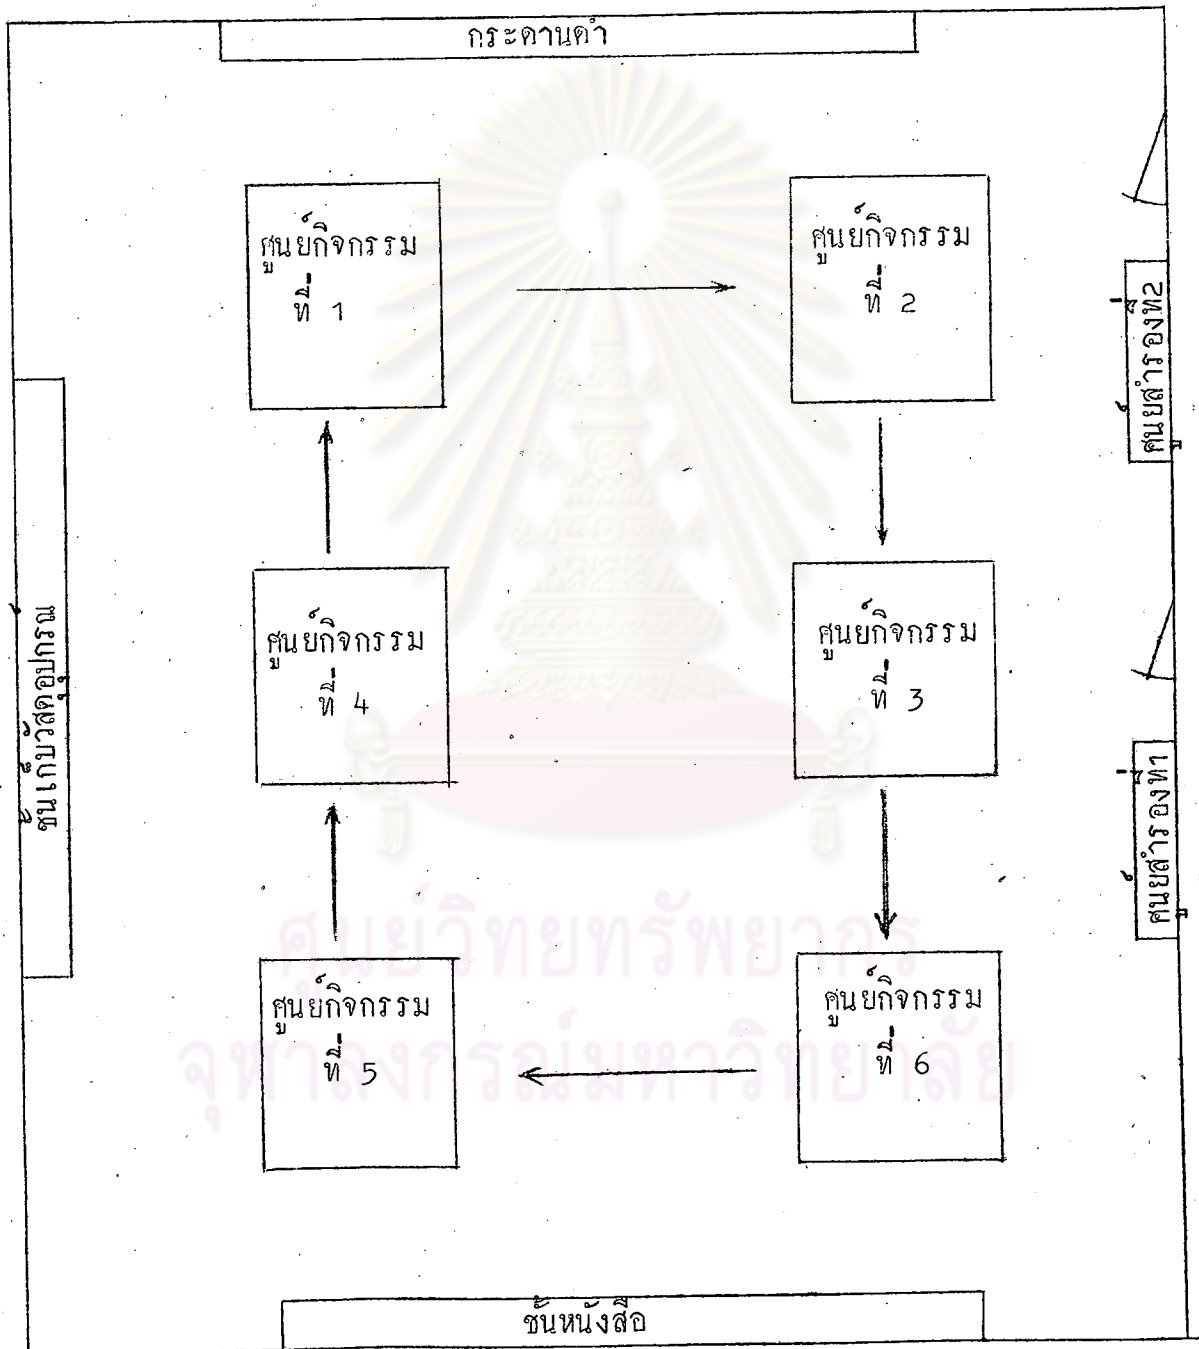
กระดานดำ

ศูนย์กิจกรรม ที่ 1

ศูนย์กิจกรรม ที่ 2

ศูนย์สำรองที่2

ชั้นเก็บวัสดุอุปกรณ์

ศูนย์กิจกรรม ที่ 4

ศูนย์กิจกรรม ที่ 3

ศูนย์สำรองที่1

ศูนย์กิจกรรม ที่ 5

ศูนย์กิจกรรม ที่ 6

ศูนย์วิทยทรัพยากร
จุฬาลงกรณ์มหาวิทยาลัย

ชั้นหนังสือ